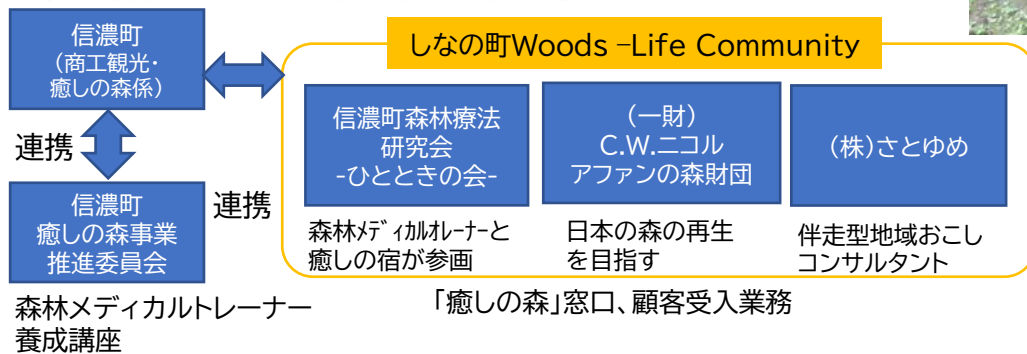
信濃町
（商工観光・
癒しの森係）

連携

信濃町
癒しの森事業
推進委員会

森林メディカルトレーナー
養成講座

連携

しなの町Woods –Life Community

信濃町森林療法
研究会
-ひとときの会-

森林ﾒﾃﾞｨｶﾙﾄﾚｰﾅｰと
癒しの宿が参画

（一財）
C.W.ニコル
アファンの森財団

日本の森の再生
を目指す

（株）さとゆめ

伴走型地域おこし
コンサルタント

「癒しの森」窓口、顧客受入業務